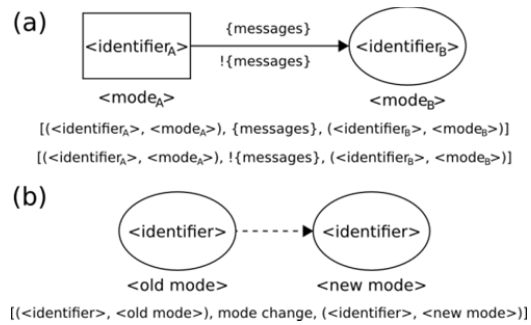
(a)

<identifier$_A$>

{messages}

!{messages}

<identifier$_B$>

<mode$_A$>

<mode$_B$>

[(<identifier$_A$>, <mode$_A$>), {messages}, (<identifier$_B$>, <mode$_B$>)]

[(<identifier$_A$>, <mode$_A$>), !{messages}, (<identifier$_B$>, <mode$_B$>)]

(b)

<identifier>

<identifier>

<old mode>

<new mode>

[(<identifier>, <old mode>), mode change, (<identifier>, <new mode>)]